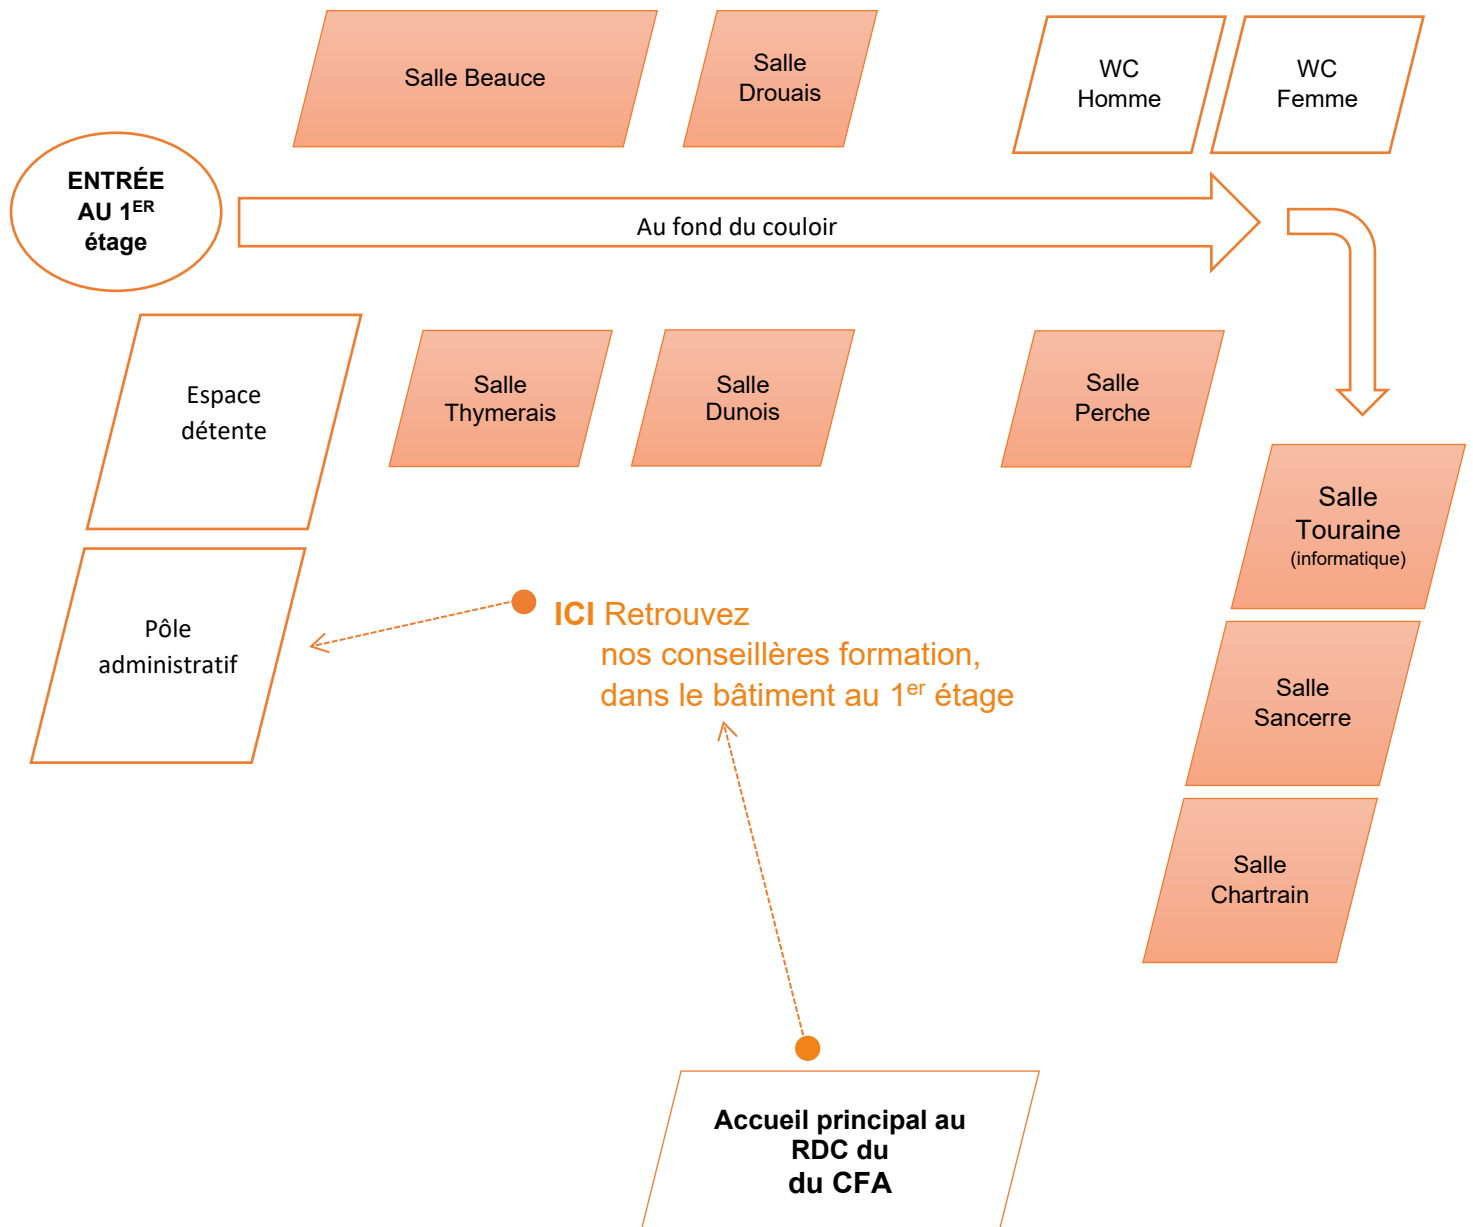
Salle Beauce

Salle Drouais

WC Homme

WC Femme

ENTRÉE AU 1$^{ER}$ étage

Au fond du couloir

Espace détente

Salle Thymerais

Salle Dunois

Salle Perche

Salle Touraine (informatique)

Pôle administratif

ICI Retrouvez nos conseillères formation, dans le bâtiment au 1$^{er}$ étage

Salle Sancerre

Salle Chartrain

Accueil principal au RDC du du CFA